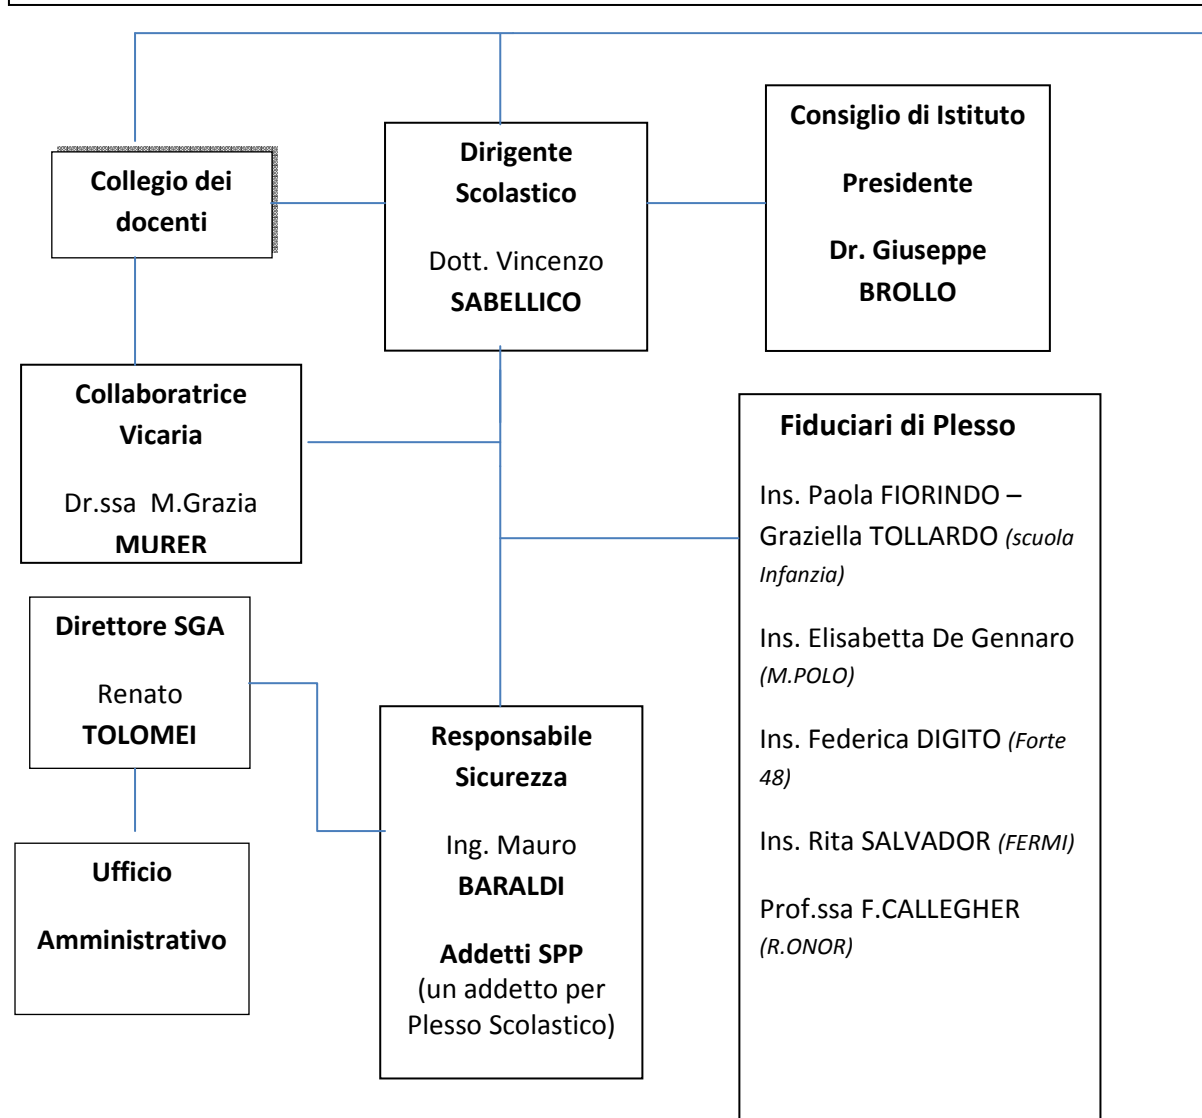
Collegio dei docenti

Dirigente Scolastico

Dott. Vincenzo **SABELLICO**

Consiglio di Istituto

Presidente

Dr. Giuseppe BROLLO

Collaboratrice Vicaria

Dr.ssa M.Grazia **MURER**

Fiduciari di Plesso

Ins. Paola FIORINDO – Graziella TOLLARDO *(scuola Infanzia)*

Ins. Elisabetta De Gennaro *(M.POLO)*

Ins. Federica DIGITO *(Forte 48)*

Ins. Rita SALVADOR *(FERMI)*

Prof.ssa F.CALLEGHER *(R.ONOR)*

Direttore SGA

Renato **TOLOMEI**

Ufficio

Amministrativo

Responsabile Sicurezza

Ing. Mauro **BARALDI**

**Addetti SPP** (un addetto per Plesso Scolastico)